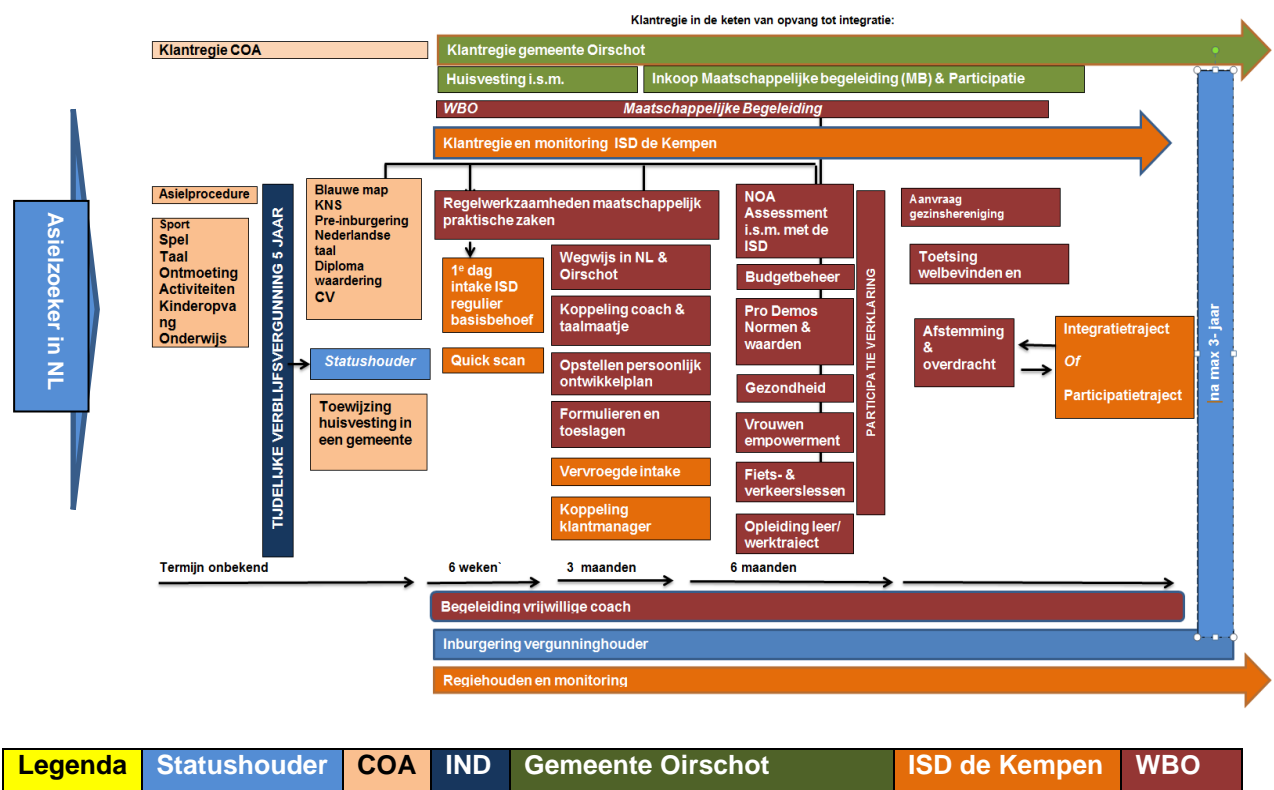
Klantregie in de keten van opvang tot integratie:

Klantregie COA

Klantregie gemeente Oirschot

Huisvesting i.s.m.

Inkoop Maatschappelijke begeleiding (MB) & Participatie

WBO Maatschappelijke Begeleiding

Klantregie en monitoring ISD de Kempen

Asielzoeker in NL

Asielprocedure

Sport
Spel
Taal
Ontmoeting
Activiteiten
Kinderopvang
Onderwijs

TIJDELIJKE VERBLIJFSVERGUNNING 5 JAAR

Blauwe map
KNS
Pre-inburgering
Nederlandse taal
Diploma waardering
CV

Statushouder

Toewijzing huisvesting in een gemeente

Regelwerkzaamheden maatschappelijk praktische zaken

1e dag intake ISD regulier basisbehoef

Quick scan

Wegwijs in NL & Oirschot

Koppeling coach & taalmaatje

Opstellen persoonlijk ontwikkelplan

Formulieren en toeslagen

Vervroegde intake

Koppeling klantmanager

NOA Assessment i.s.m. met de ISD

Budgetbeheer

Pro Demos Normen & waarden

Gezondheid

Vrouwen empowerment

Fiets- & verkeerslessen

Opleiding leer/ werktraject

PARTICIPATIE VERKLARING

Aanvraag gezinshereniging

Toetsing welbevinden en

Afstemming & overdracht

Integratietraject
Of
Participatietraject

na max 3- jaar

Termijn onbekend

6 weken`

3 maanden

6 maanden

Begeleiding vrijwillige coach

Inburgering vergunninghouder

Regiehouden en monitoring

| Legenda | Statushouder | COA | IND | Gemeente Oirschot | ISD de Kempen | WBO |
|---|---|---|---|---|---|---|